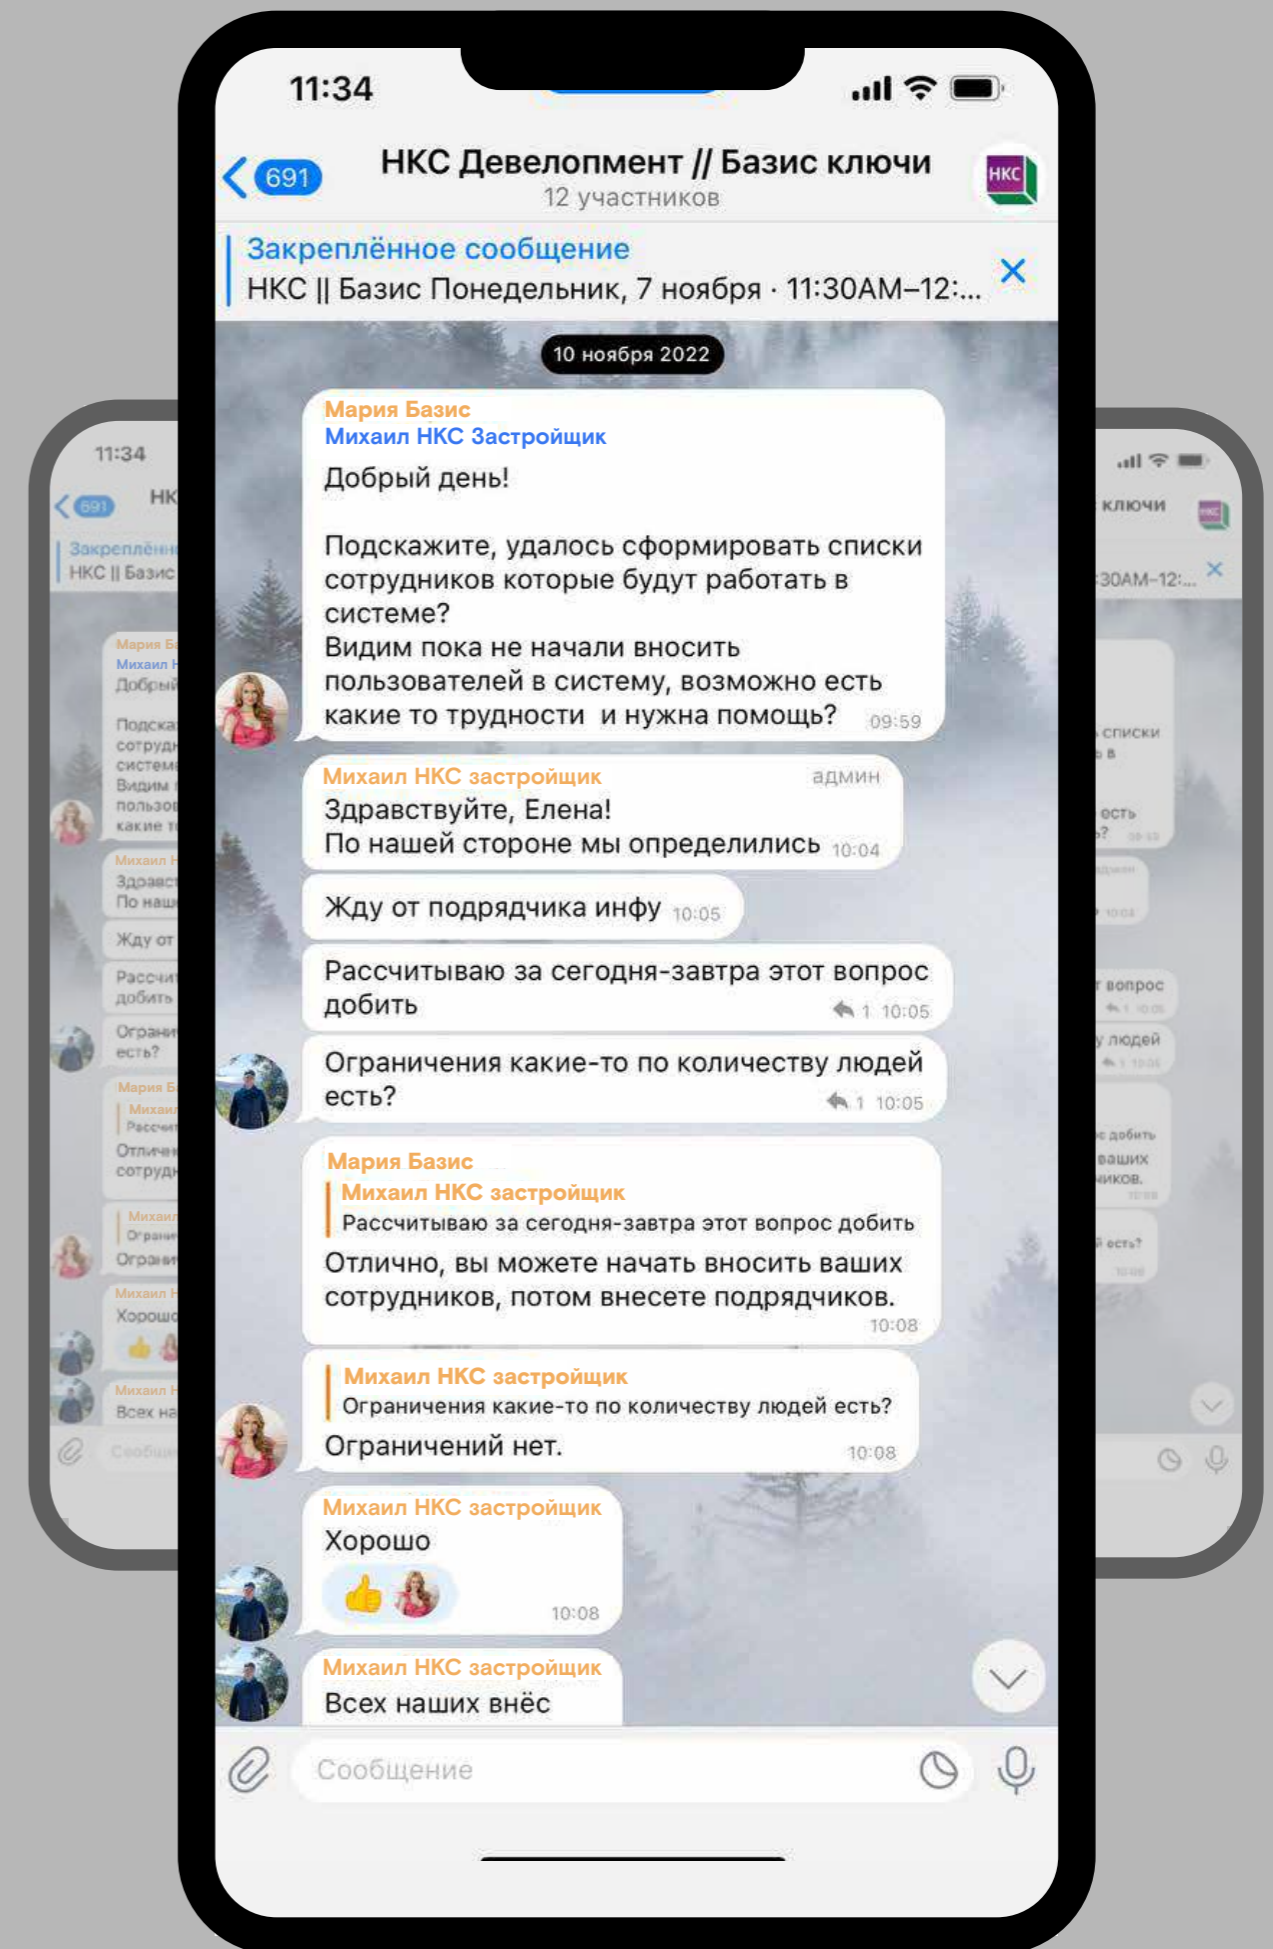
11:34

691 НКС Девелопмент // Базис ключи
12 участников
НКС

Закреплённое сообщение
НКС || Базис Понедельник, 7 ноября · 11:30AM–12:...

10 ноября 2022

Мария Базис
Михаил НКС Застройщик
Добрый день!

Подскажите, удалось сформировать списки сотрудников которые будут работать в системе?
Видим пока не начали вносить пользователей в систему, возможно есть какие то трудности и нужна помощь? 09:59

Михаил НКС застройщик админ
Здравствуйте, Елена!
По нашей стороне мы определились 10:04

Жду от подрядчика инфу 10:05

Рассчитываю за сегодня-завтра этот вопрос добить 1 10:05

Ограничения какие-то по количеству людей есть? 1 10:05

Мария Базис
Михаил НКС застройщик
Рассчитываю за сегодня-завтра этот вопрос добить
Отлично, вы можете начать вносить ваших сотрудников, потом внесете подрядчиков. 10:08

Михаил НКС застройщик
Ограничения какие-то по количеству людей есть?
Ограничений нет. 10:08

Михаил НКС застройщик
Хорошо
10:08

Михаил НКС застройщик
Всех наших внёс

Сообщение